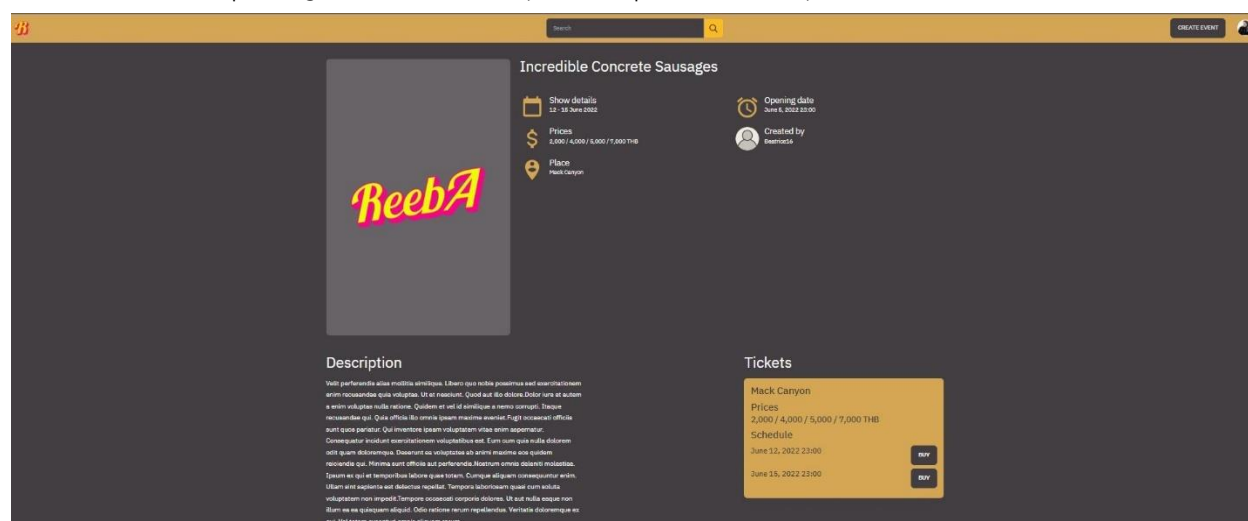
R

Search

CREATE EVENT

ReebA

Incredible Concrete Sausages

Show details
12 - 18 June 2022

Opening date
June 6, 2022 23:00

Prices
2,000 / 4,000 / 5,000 / 7,000 THB

Created by
Beatrice16

Place
Mack Canyon

Description

Velit perferendis alias mollitia similique. Libero quo nobis possimus sed exercitationem enim recusandae quia voluptas. Ut et nesciunt. Quod aut illo dolore.Dolor iure et autem a enim voluptas nulla ratione. Quidem et vel id similique a nemo corrupti. Itaque recusandae qui. Quia officia illo omnis ipsam maxime eveniet.Fugit occaecati officiis sunt quos pariatur. Qui inventore ipsam voluptatem vitae enim aspernatur. Consequatur incidunt exercitationem voluptatibus est. Eum eum quia nulla dolorem odit quam doloremque. Deserunt ea voluptates ab animi maxime eos quidem reiciendis qui. Minima sunt officiis aut perferendis.Nostrum omnis deleniti molestias. Ipsum ex qui et temporibus labore quae totam. Cumque aliquam consequuntur enim. Ullam sint sapiente est delectus repellat. Tempora laboriosam quasi cum soluta voluptatem non impedit.Tempore occaecati corporis dolores. Ut aut nulla eaque non illum ea ea quisquam aliquid. Odio ratione rerum repellendus. Veritatis doloremque ex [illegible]

Tickets

Mack Canyon
Prices
2,000 / 4,000 / 5,000 / 7,000 THB
Schedule
June 12, 2022 23:00 BUY
June 15, 2022 23:00 BUY